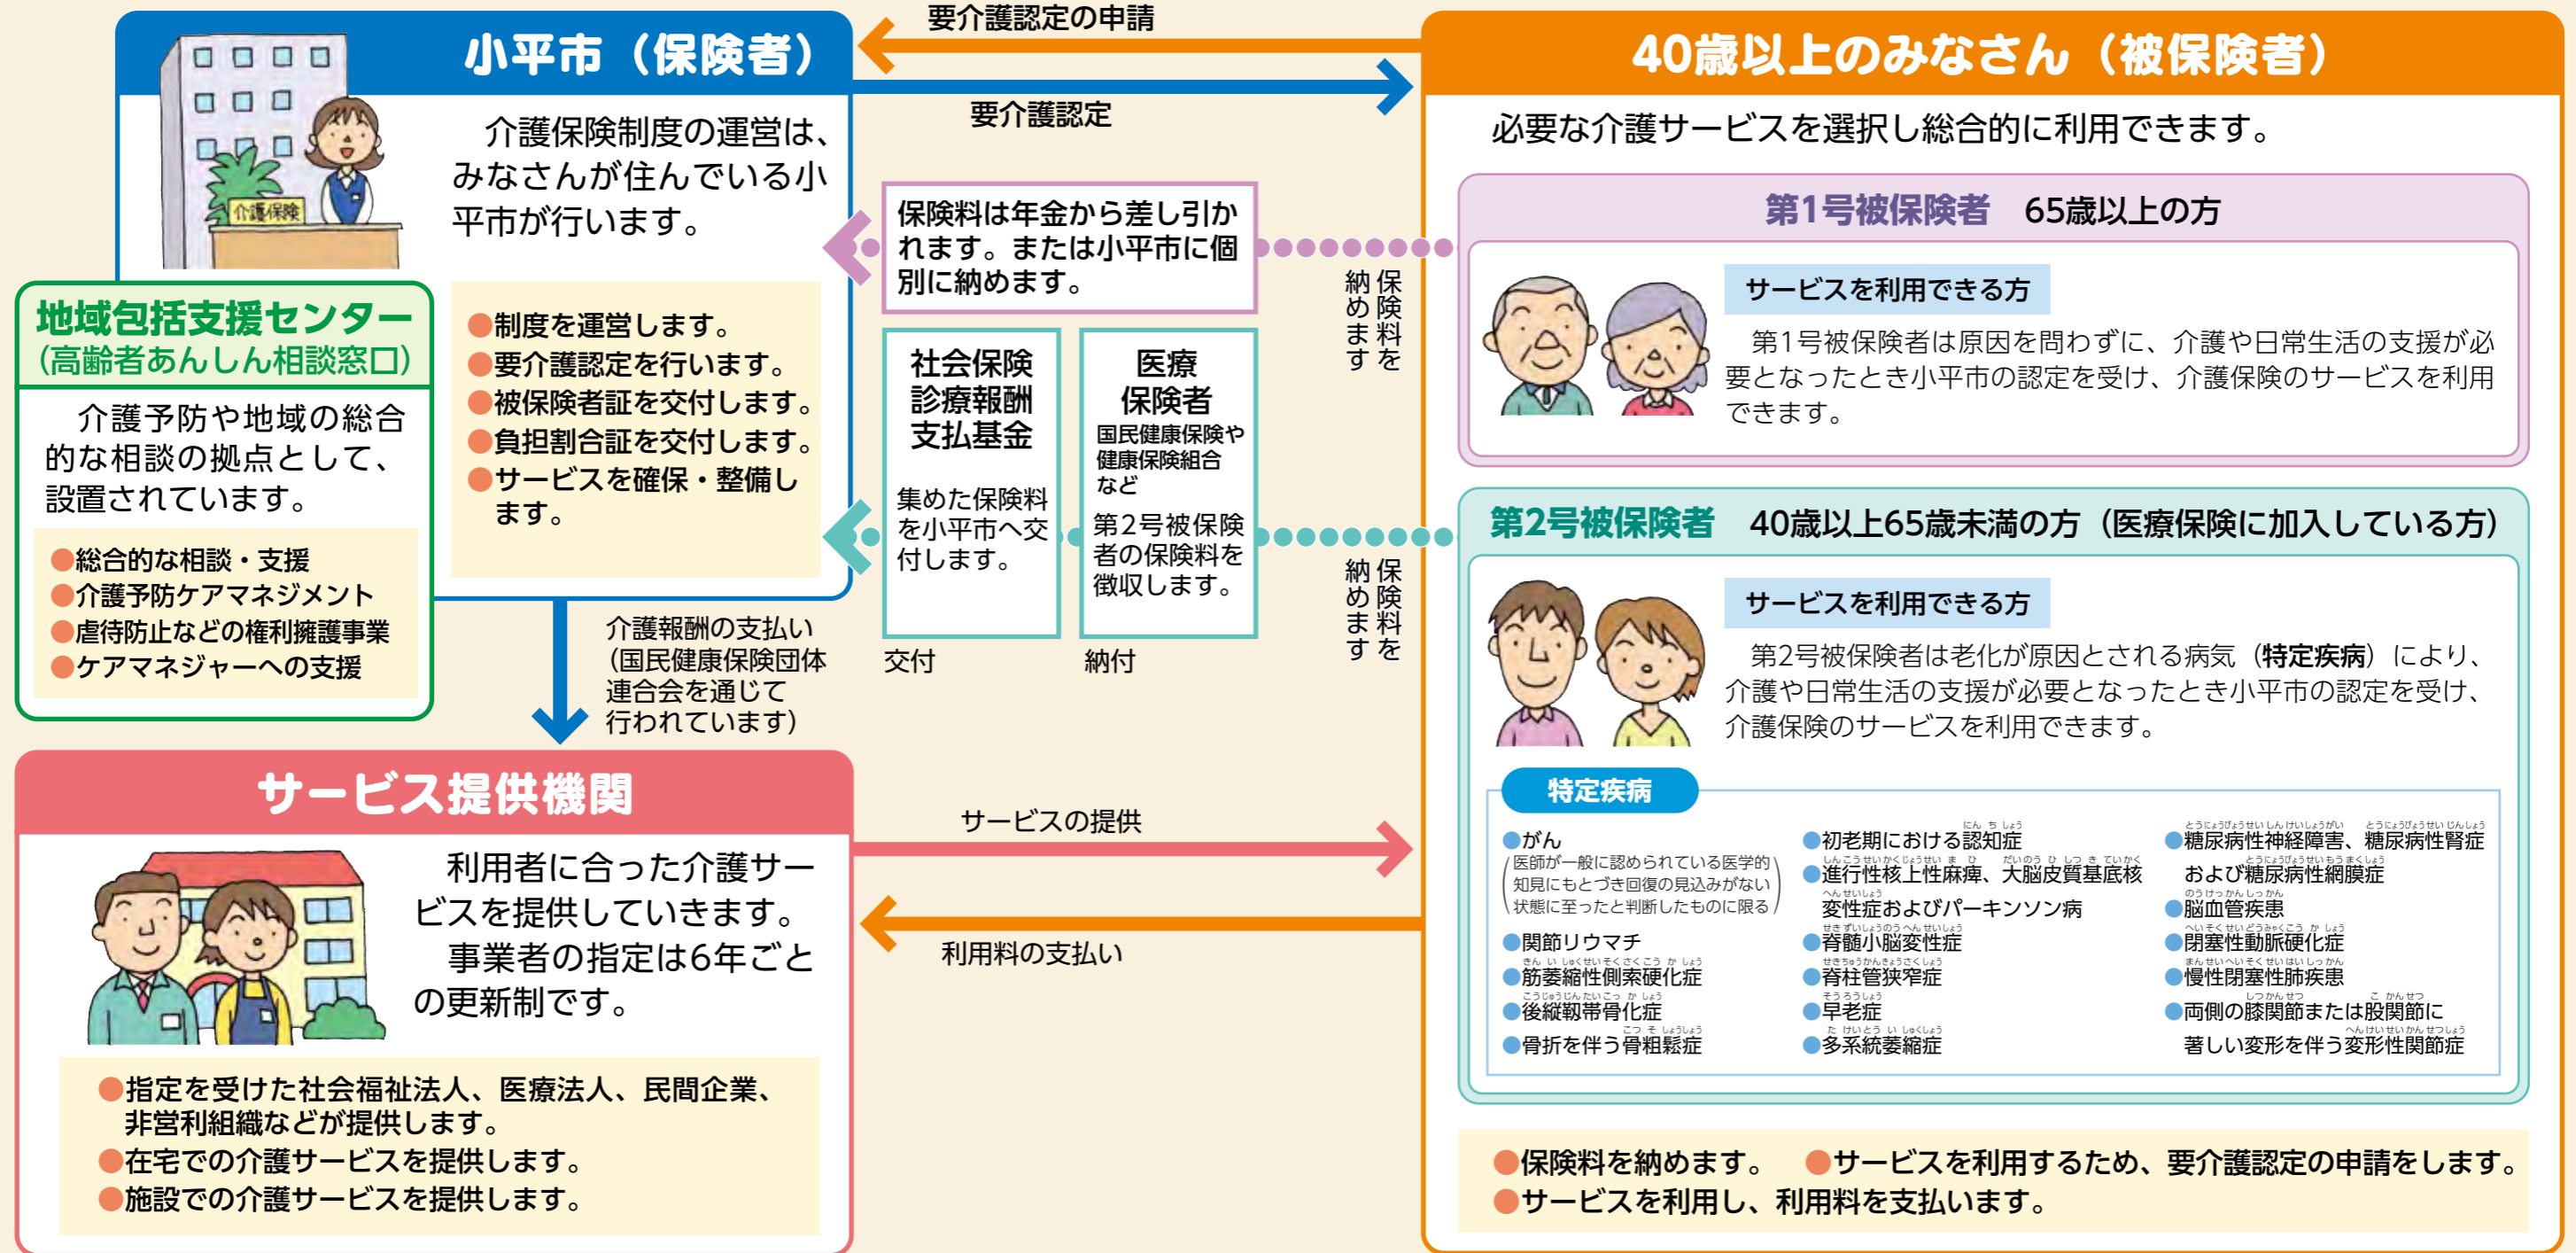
小平市（保険者）

介護保険制度の運営は、みなさんが住んでいる小平市が行います。

●制度を運営します。
●要介護認定を行います。
●被保険者証を交付します。
●負担割合証を交付します。
●サービスを確保・整備します。

介護保険

要介護認定の申請

要介護認定

40歳以上のみなさん（被保険者）

必要な介護サービスを選択し総合的に利用できます。

地域包括支援センター
（高齢者あんしん相談窓口）

介護予防や地域の総合的な相談の拠点として、設置されています。

●総合的な相談・支援
●介護予防ケアマネジメント
●虐待防止などの権利擁護事業
●ケアマネジャーへの支援

保険料は年金から差し引かれます。または小平市に個別に納めます。

保険料を納めます

社会保険診療報酬支払基金

集めた保険料を小平市へ交付します。

交付

医療保険者

国民健康保険や健康保険組合など

第2号被保険者の保険料を徴収します。

納付

保険料を納めます

介護報酬の支払い（国民健康保険団体連合会を通じて行われています）

第1号被保険者　65歳以上の方

サービスを利用できる方

第1号被保険者は原因を問わずに、介護や日常生活の支援が必要となったとき小平市の認定を受け、介護保険のサービスを利用できます。

第2号被保険者　40歳以上65歳未満の方（医療保険に加入している方）

サービスを利用できる方

第2号被保険者は老化が原因とされる病気（特定疾病）により、介護や日常生活の支援が必要となったとき小平市の認定を受け、介護保険のサービスを利用できます。

特定疾病

●がん
（医師が一般に認められている医学的知見にもとづき回復の見込みがない状態に至ったと判断したものに限る）
●関節リウマチ
●筋萎縮性側索硬化症
●後縦靱帯骨化症
●骨折を伴う骨粗鬆症
●初老期における認知症
●進行性核上性麻痺、大脳皮質基底核変性症およびパーキンソン病
●脊髄小脳変性症
●脊柱管狭窄症
●早老症
●多系統萎縮症
●糖尿病性神経障害、糖尿病性腎症および糖尿病性網膜症
●脳血管疾患
●閉塞性動脈硬化症
●慢性閉塞性肺疾患
●両側の膝関節または股関節に著しい変形を伴う変形性関節症

サービス提供機関

利用者に合った介護サービスを提供していきます。
事業者の指定は6年ごとの更新制です。

●指定を受けた社会福祉法人、医療法人、民間企業、非営利組織などが提供します。
●在宅での介護サービスを提供します。
●施設での介護サービスを提供します。

サービスの提供

利用料の支払い

●保険料を納めます。　●サービスを利用するため、要介護認定の申請をします。
●サービスを利用し、利用料を支払います。